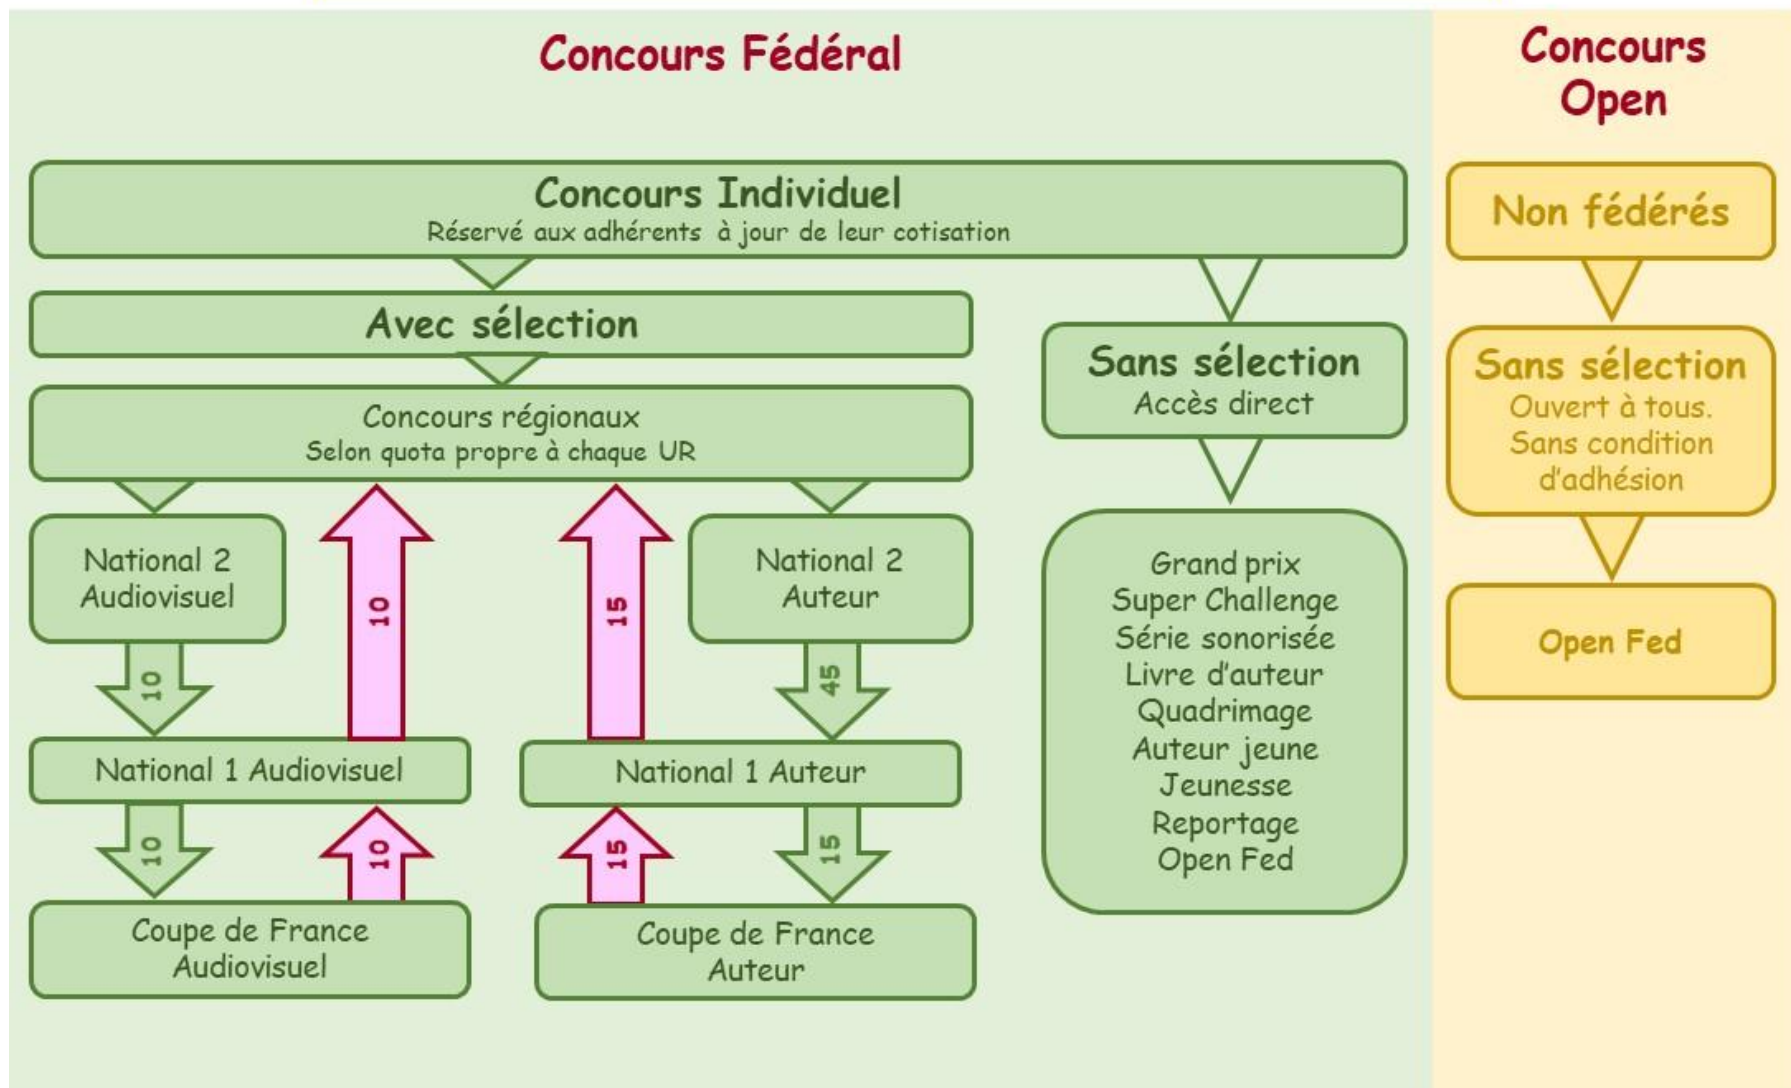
Concours Fédéral

Concours Open

Concours Individuel
Réservé aux adhérents à jour de leur cotisation

Non fédérés

Avec sélection

Sans sélection
Accès direct

Sans sélection
Ouvert à tous.
Sans condition d'adhésion

Concours régionaux
Selon quota propre à chaque UR

National 2
Audiovisuel

10

15

National 2
Auteur

Grand prix
Super Challenge
Série sonorisée
Livre d'auteur
Quadrimage
Auteur jeune
Jeunesse
Reportage
Open Fed

Open Fed

10

45

National 1 Audiovisuel

National 1 Auteur

10

10

15

15

Coupe de France
Audiovisuel

Coupe de France
Auteur